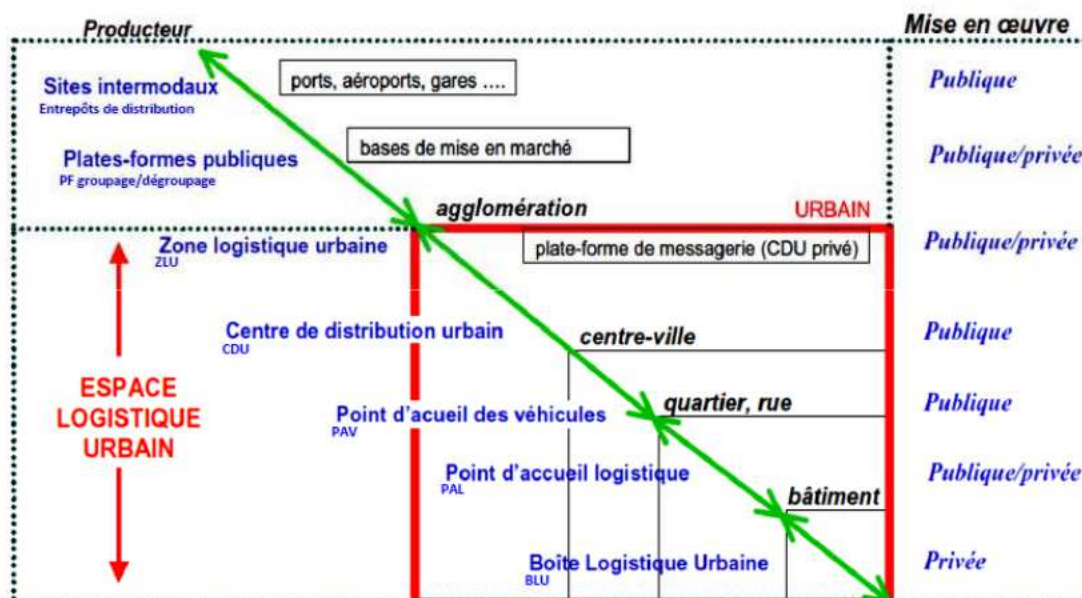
Producteur

Mise en œuvre

Sites intermodaux
Entrepôts de distribution

ports, aéroports, gares ....

Publique

bases de mise en marché

Plates-formes publiques
PF groupage/dégroupage

Publique/privée

agglomération

URBAIN

Zone logistique urbaine
ZLU

plate-forme de messagerie (CDU privé)

Publique/privée

Centre de distribution urbain
CDU

centre-ville

Publique

ESPACE LOGISTIQUE URBAIN

Point d'acueil des véhicules
PAV

quartier, rue

Publique

Point d'accueil logistique
PAL

Publique/privée

bâtiment

Boîte Logistique Urbaine
BLU

Privée